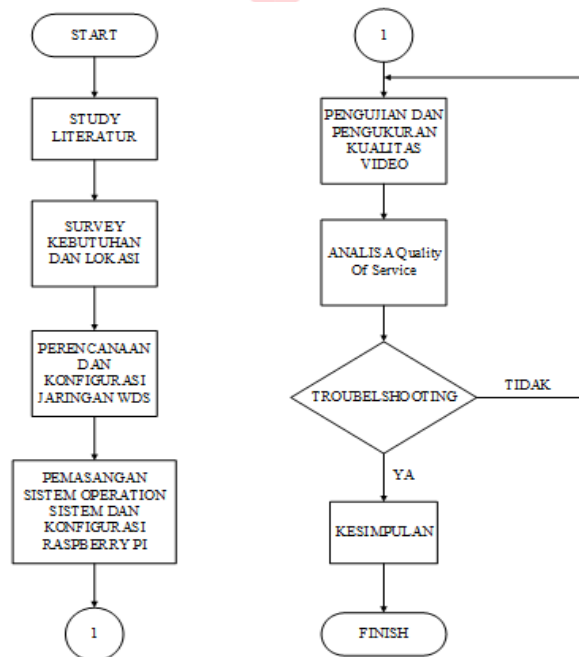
START

STUDY LITERATUR

SURVEY KEBUTUHAN DAN LOKASI

PERENCANAAN DAN KONFIGURASI JARINGAN WDS

PEMASANGAN SISTEM OPERATION SISTEM DAN KONFIGURASI RASPBERRY PI

1

1

PENGUJIAN DAN PENGUKURAN KUALITAS VIDEO

ANALISA Quality Of Service

TROUBELSHOOTING

TIDAK

YA

KESIMPULAN

FINISH